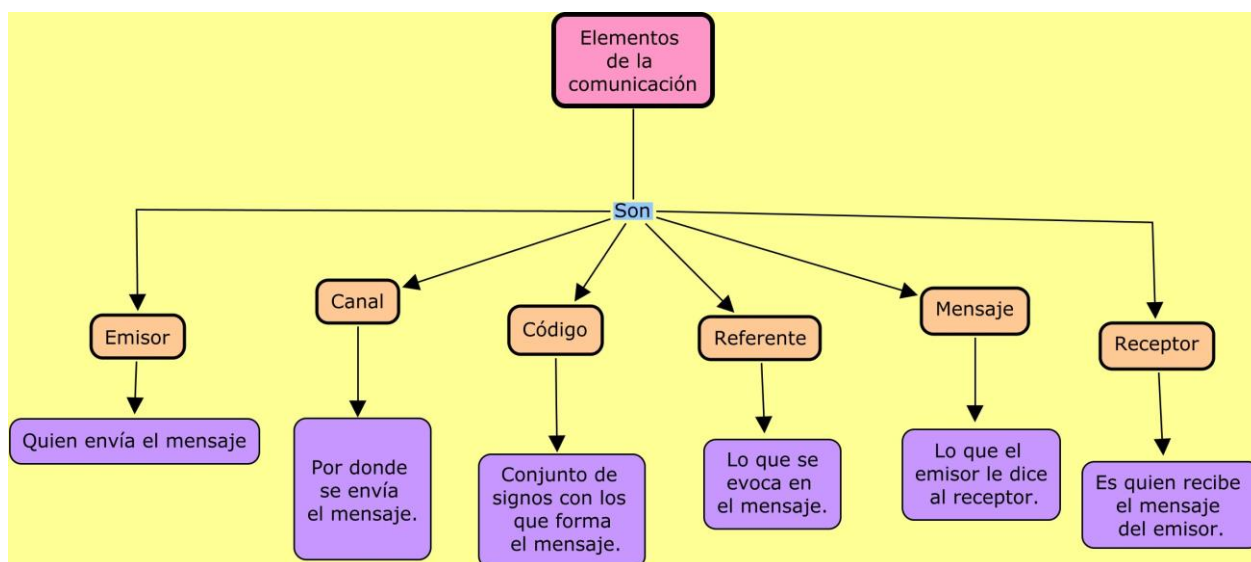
Elementos de la comunicación

Son

Emisor

Quien envía el mensaje

Canal

Por donde se envía el mensaje.

Código

Conjunto de signos con los que forma el mensaje.

Referente

Lo que se evoca en el mensaje.

Mensaje

Lo que el emisor le dice al receptor.

Receptor

Es quien recibe el mensaje del emisor.